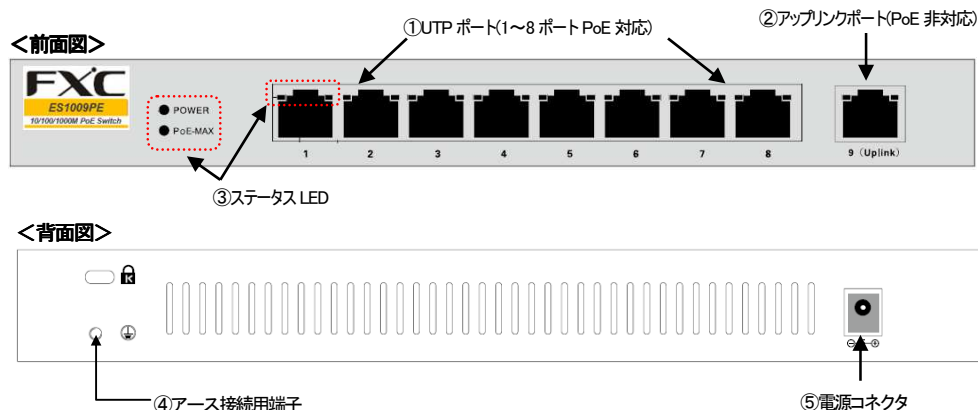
＜前面図＞

①UTP ポート(1～8 ポート PoE 対応)

②アップリンクポート(PoE 非対応)

FXC
ES1009PE
10/100/1000M PoE Switch

POWER
PoE-MAX

1 2 3 4 5 6 7 8

9 (Uplink)

③ステータス LED

＜背面図＞

④アース接続用端子

⑤電源コネクタ